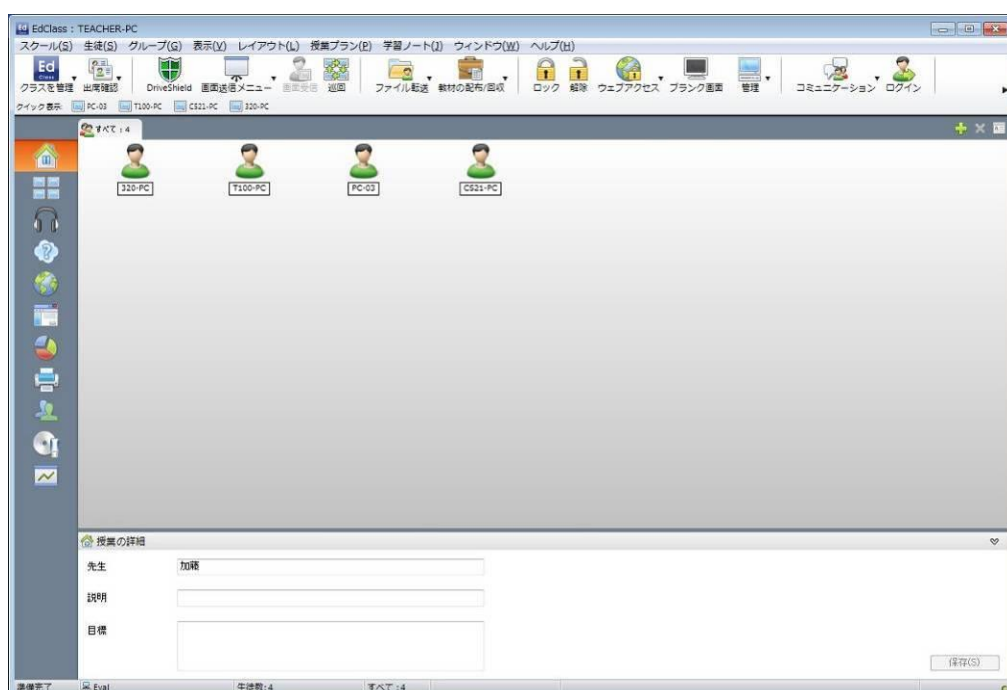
EdClass : TEACHER-PC

スクール(S) 生徒(S) グループ(G) 表示(V) レイアウト(L) 授業プラン(P) 学習ノート(J) ウィンドウ(W) ヘルプ(H)

Ed
クラスを管理 出席確認 DriveShield 画面送信メニュー 画面受信 巡回 ファイル転送 教材の配布/回収 ロック 解除 ウェブアクセス ブランク画面 管理 コミュニケーション ログイン

クイック表示 PC-03 T100-PC CS21-PC 320-PC

すべて : 4

320-PC T100-PC PC-03 CS21-PC

授業の詳細

先生 加藤

説明

目標

保存(S)

準備完了 Eval 生徒数 : 4 すべて : 4